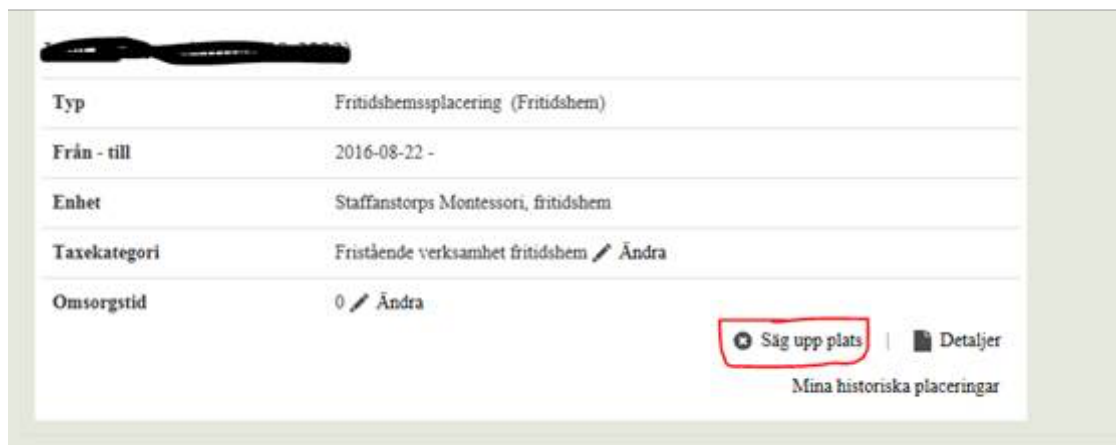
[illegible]

| | |
|---|---|
| Typ | Fritidshemssplacering (Fritidshem) |
| Från - till | 2016-08-22 - |
| Enhet | Staffanstorps Montessori, fritidshem |
| Taxekategori | Fristående verksamhet fritidshem Ändra |
| Omsorgstid | 0 Ändra |

Säg upp plats | Detaljer

Mina historiska placeringar